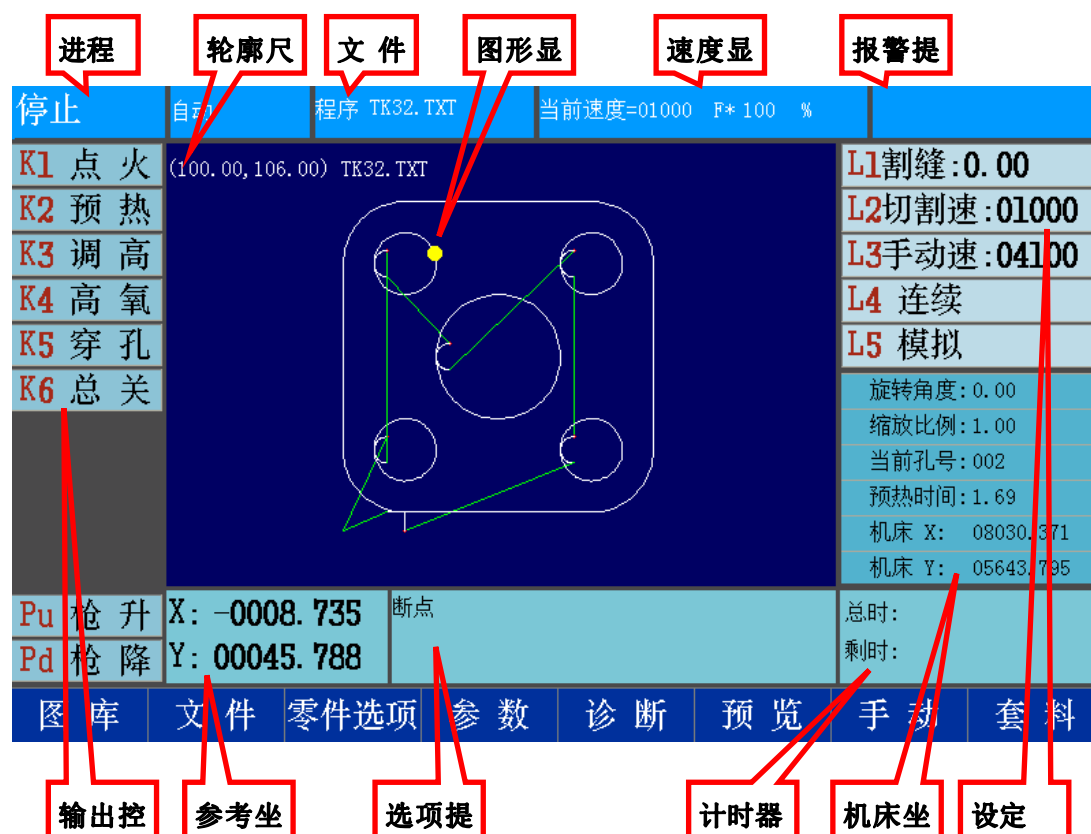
进程

轮廓尺

文 件

图形显

速度显

报警提

停止

自动

程序 TK32.TXT

当前速度=01000 F* 100 %

K1 点 火

K2 预 热

K3 调 高

K4 高 氧

K5 穿 孔

K6 总 关

(100.00,106.00) TK32.TXT

L1割缝:0.00

L2切割速:01000

L3手动速:04100

L4 连续

L5 模拟

旋转角度:0.00

缩放比例:1.00

当前孔号:002

预热时间:1.69

机床 X: 08030.371

机床 Y: 05643.795

Pu 枪 升

Pd 枪 降

X: -0008.735

Y: 00045.788

断点

总时:

剩时:

图 库

文 件

零件选项

参 数

诊 断

预 览

手 动

套 料

输出控

参考坐

选项提

计时器

机床坐

设定